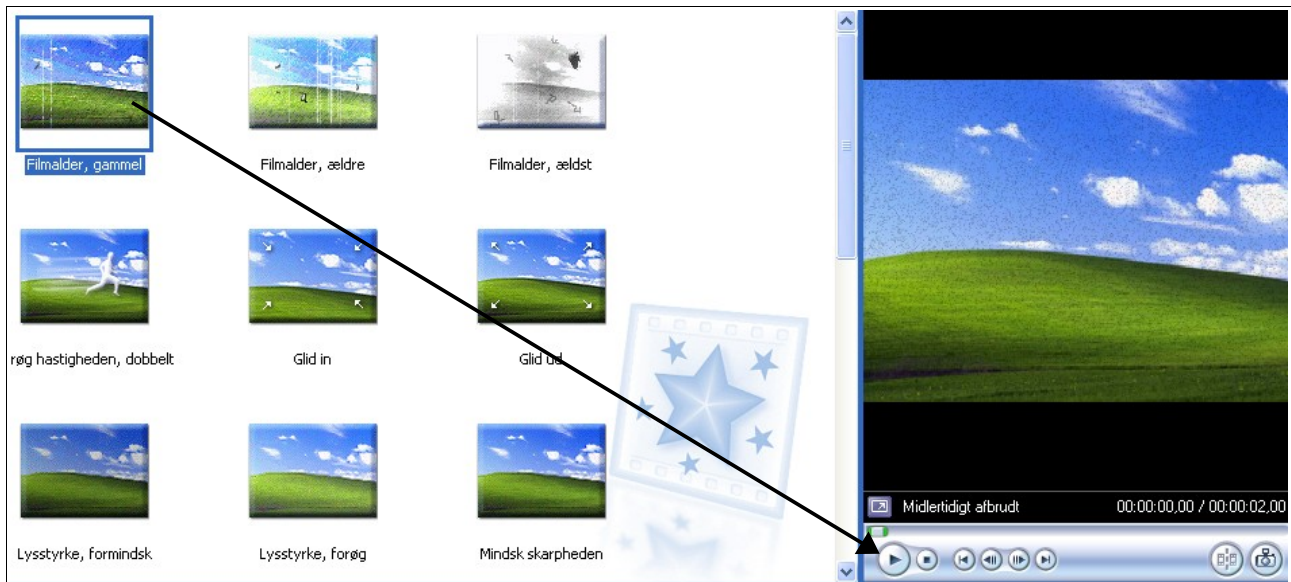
Filmalder, gammel

Filmalder, ældre

Filmalder, ældst

røg hastigheden, dobbelt

Glid in

Glid ud

Lysstyrke, formindsk

Lysstyrke, forøg

Mindsk skarpheden

Midlertidigt afbrudt

00:00:00,00 / 00:00:02,00